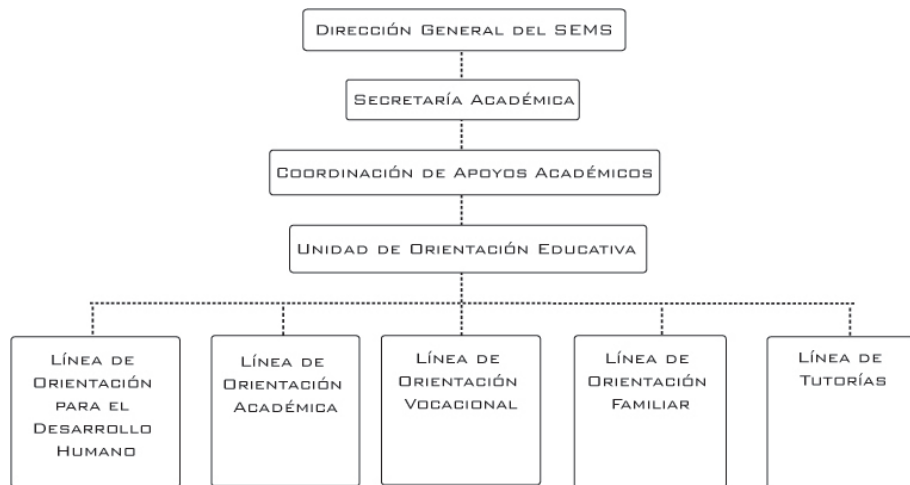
Dirección General del SEMS

Secretaría Académica

Coordinación de Apoyos Académicos

Unidad de Orientación Educativa

Línea de Orientación para el Desarrollo Humano

Línea de Orientación Académica

Línea de Orientación Vocacional

Línea de Orientación Familiar

Línea de Tutorías